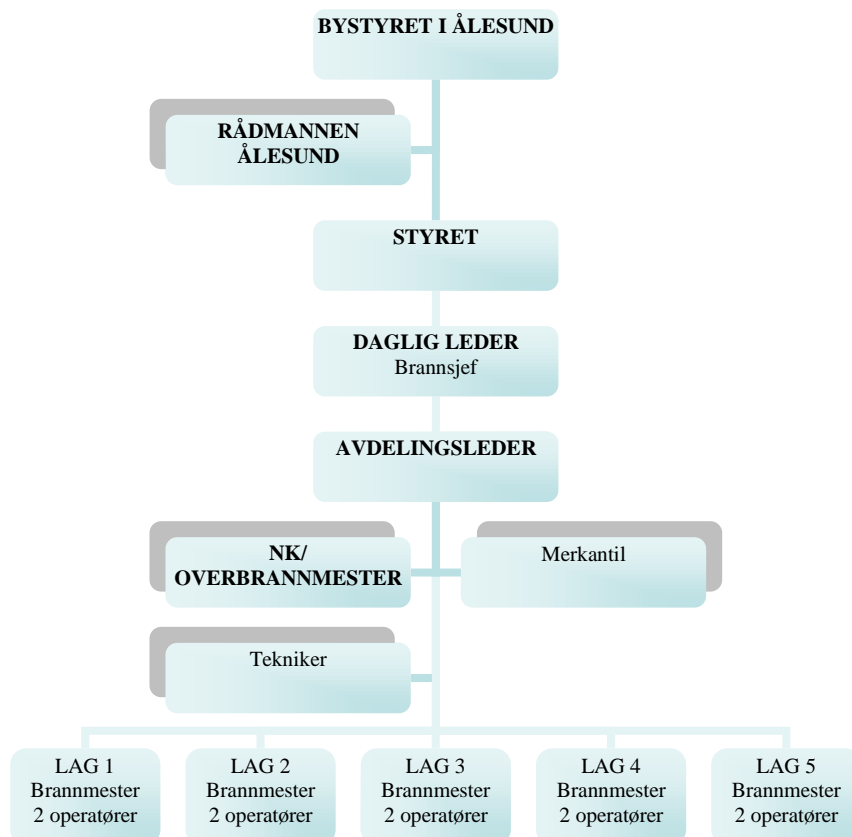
BYSTYRET I ÅLESUND

RÅDMANNEN ÅLESUND

STYRET

DAGLIG LEDER
Brannsjef

AVDELINGSLEDER

NK/ OVERBRANNMESTER

Merkantil

Tekniker

LAG 1
Brannmester
2 operatører

LAG 2
Brannmester
2 operatører

LAG 3
Brannmester
2 operatører

LAG 4
Brannmester
2 operatører

LAG 5
Brannmester
2 operatører